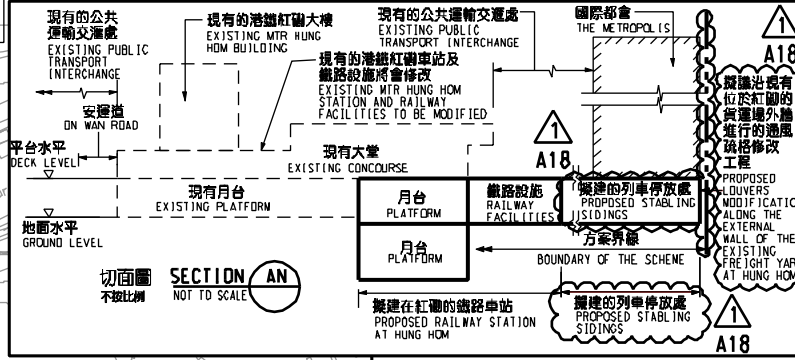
現有的公共運輸交滙處
EXISTING PUBLIC TRANSPORT INTERCHANGE

現有的港鐵紅磡大樓
EXISTING MTR HUNG HOM BUILDING

現有的公共運輸交滙處
EXISTING PUBLIC TRANSPORT INTERCHANGE

國際都會
THE METROPOLIS

1
A18

現有的港鐵紅磡車站及鐵路設施將會修改
EXISTING MTR HUNG HOM STATION AND RAILWAY FACILITIES TO BE MODIFIED

擬建沿現有位於紅磡的貨運場外牆進行的通風琉格修改工程
PROPOSED LOUVERS MODIFICATION ALONG THE EXTERNAL WALL OF THE EXISTING FREIGHT YARD AT HUNG HOM

安運道
ON WAN ROAD

平台水平
DECK LEVEL

1
A18

現有大堂
EXISTING CONCOURSE

現有月台
EXISTING PLATFORM

月台
PLATFORM

鐵路設施
RAILWAY FACILITIES

擬建的列車停放處
PROPOSED STABLING SIDINGS

地面水平
GROUND LEVEL

月台
PLATFORM

方案界線
BOUNDARY OF THE SCHEME

切面圖 SECTION AN
不按比例 NOT TO SCALE

擬建在紅磡的鐵路車站
PROPOSED RAILWAY STATION AT HUNG HOM

擬建的列車停放處
PROPOSED STABLING SIDINGS

1
A18